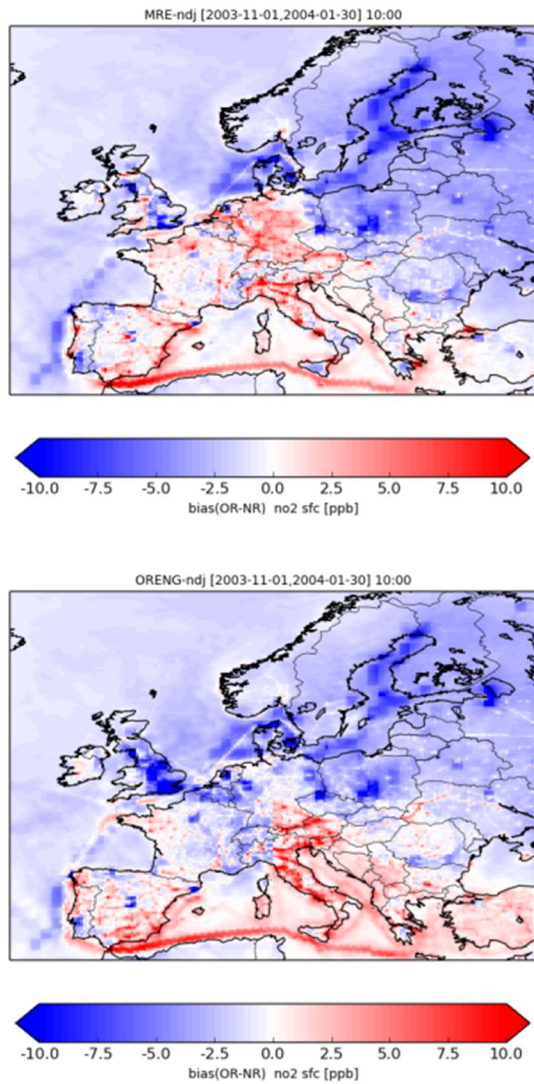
MRE-ndj [2003-11-01,2004-01-30] 10:00

-10.0 -7.5 -5.0 -2.5 0.0 2.5 5.0 7.5 10.0
bias(OR-NR) no2 sfc [ppb]

ORENG-ndj [2003-11-01,2004-01-30] 10:00

-10.0 -7.5 -5.0 -2.5 0.0 2.5 5.0 7.5 10.0
bias(OR-NR) no2 sfc [ppb]